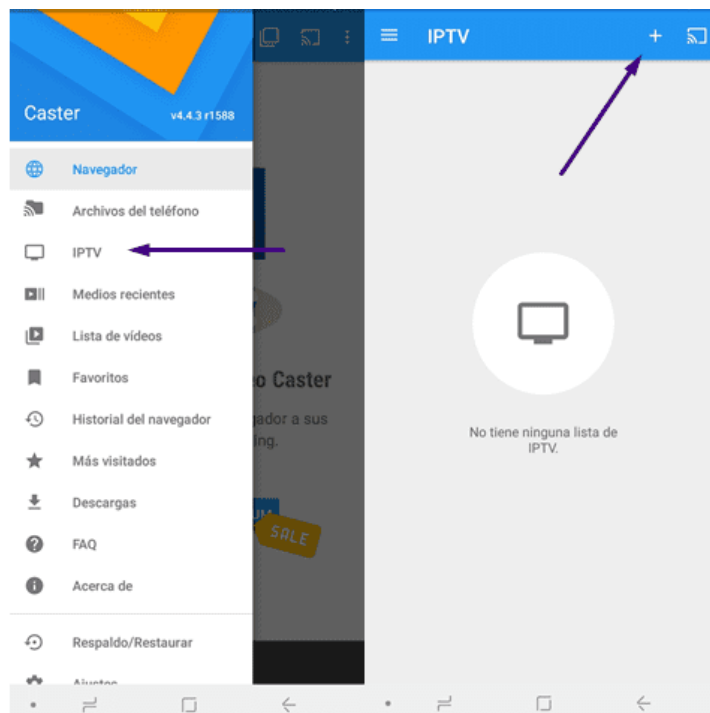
Caster v4.4.3 r1588

Navegador
Archivos del teléfono
IPTV
Medios recientes
Lista de vídeos
Favoritos
Historial del navegador
Más visitados
Descargas
FAQ
Acerca de
Respaldo/Restaurar
Ajustes

o Caster
gador a sus
ing.
UM
SALE

IPTV +

No tiene ninguna lista de IPTV.